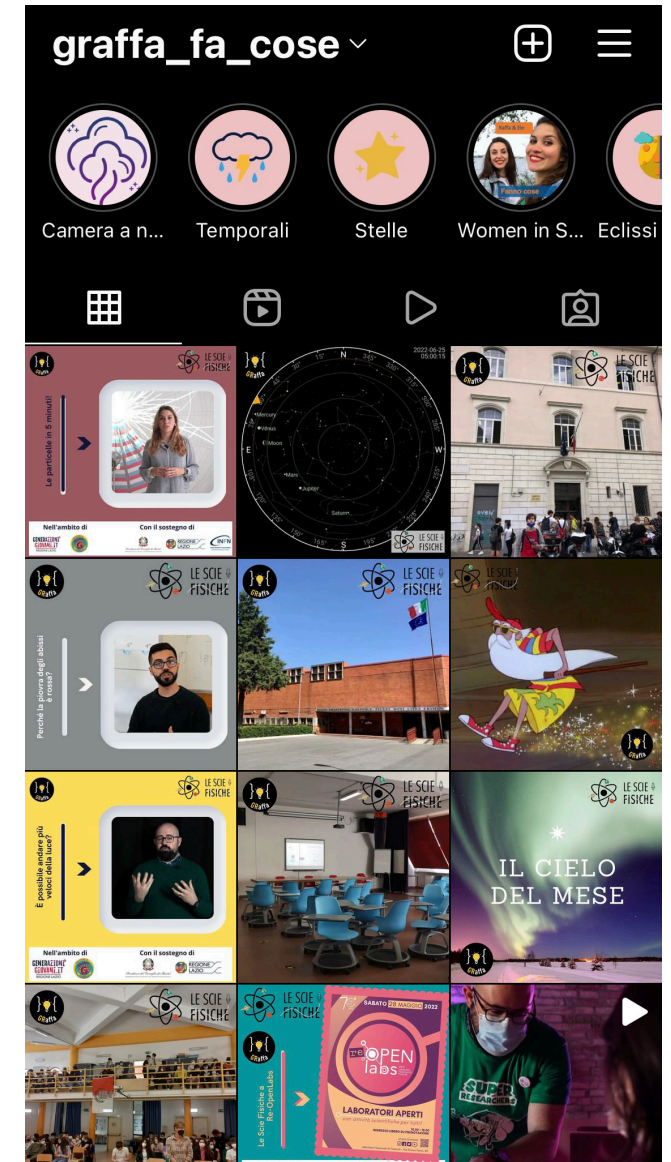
graffa_fa_cose

Camera a n... Temporali Stelle Women in S... Eclissi

Le particelle in 5 minuti!
LE SCIE FISICHE
Nell'ambito di
Con il sostegno di
GENERAZIONI GIOVANI.IT
REGIONE LAZIO
INFN

2022-06-25 05:00:15
N
E
S
W
Mercury
Venus
Moon
Mars
Jupiter
Saturn
LE SCIE FISICHE

LE SCIE FISICHE

LE SCIE FISICHE
Perché la piovra degli abissi è rossa?

LE SCIE FISICHE

LE SCIE FISICHE

LE SCIE FISICHE
È possibile andare più veloci della luce?
Nell'ambito di
Con il sostegno di
GENERAZIONI GIOVANI.IT
REGIONE LAZIO

LE SCIE FISICHE

LE SCIE FISICHE
IL CIELO DEL MESE

LE SCIE FISICHE

LE SCIE FISICHE
Le Scie Fisiche a Re-OpenLabs
SABATO 28 MAGGIO 2022
RE OPEN labs
LABORATORI APERTI

SUPER RESEARCHERS